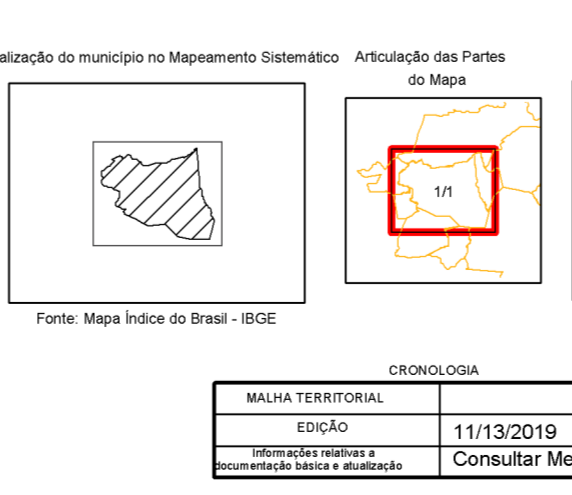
alização do município no Mapeamento Sistemático

Fonte: Mapa Índice do Brasil - IBGE

Articulação das Partes do Mapa

1/1

CRONOLOGIA

| MALHA TERRITORIAL | |
|---|---|
| EDIÇÃO | 11/13/2019 |
| Informações relativas a documentação básica e atualização | Consultar Me |